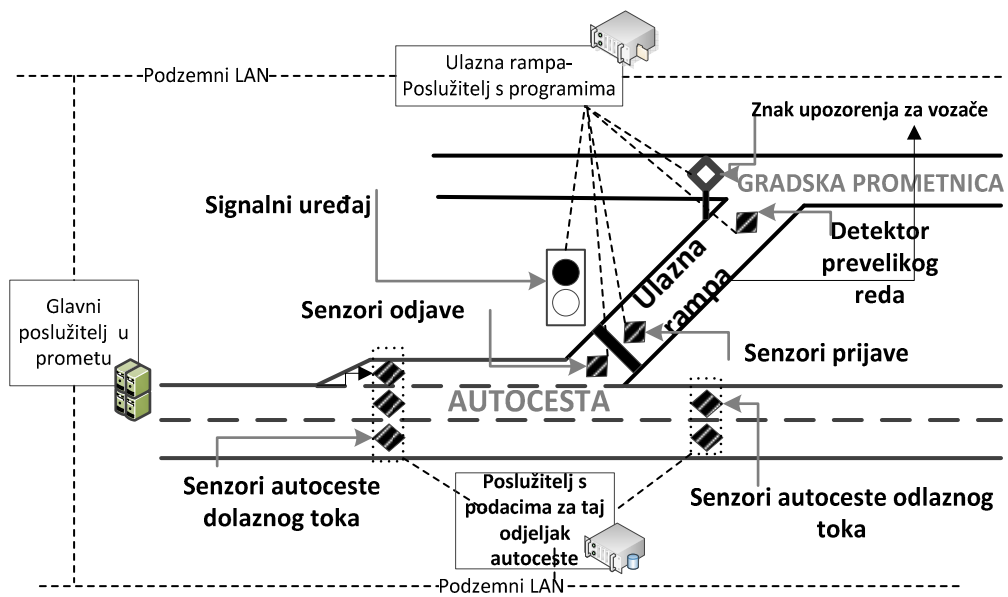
Podzemni LAN

Ulazna rampa-
Poslužitelj s programima

Znak upozorenja za vozače

GRADSKA PROMETNICA

Signalni uređaj

Detektor prevelikog reda

Ulazna rampa

Glavni poslužitelj u prometu

Senzori odjave

Senzori prijave

AUTOCESTA

Senzori autoceste dolaznog toka

Poslužitelj s podacima za taj odjeljak autoceste

Senzori autoceste odlaznog toka

Podzemni LAN